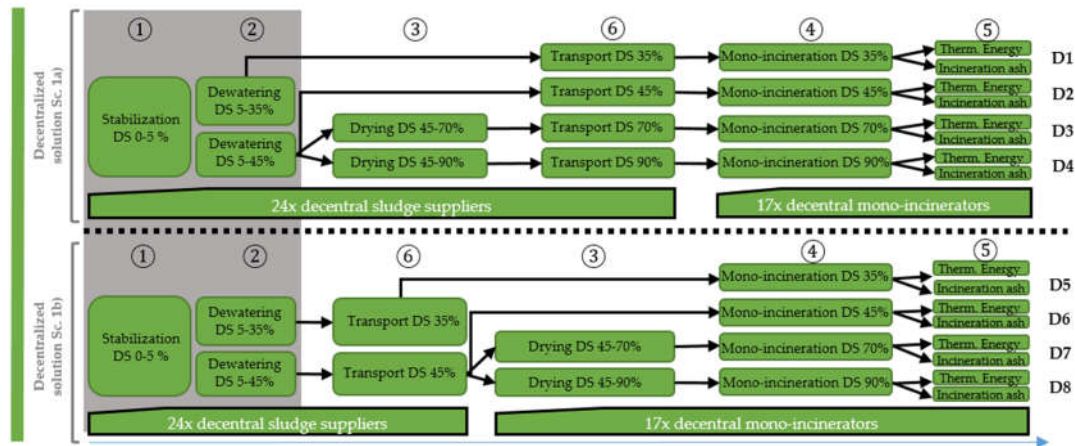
Decentralized solution Sc. 1a)

①
②
③
⑥
④
⑤

Stabilization DS 0-5 %

Dewatering DS 5-35%

Dewatering DS 5-45%

Drying DS 45-70%

Drying DS 45-90%

Transport DS 35%

Transport DS 45%

Transport DS 70%

Transport DS 90%

Mono-incineration DS 35%

Mono-incineration DS 45%

Mono-incineration DS 70%

Mono-incineration DS 90%

Therm. Energy
Incineration ash
D1

Therm. Energy
Incineration ash
D2

Therm. Energy
Incineration ash
D3

Therm. Energy
Incineration ash
D4

24x decentral sludge suppliers

17x decentral mono-incinerators

Decentralized solution Sc. 1b)

①
②
⑥
③
④
⑤

Stabilization DS 0-5 %

Dewatering DS 5-35%

Dewatering DS 5-45%

Transport DS 35%

Transport DS 45%

Drying DS 45-70%

Drying DS 45-90%

Mono-incineration DS 35%

Mono-incineration DS 45%

Mono-incineration DS 70%

Mono-incineration DS 90%

Therm. Energy
Incineration ash
D5

Therm. Energy
Incineration ash
D6

Therm. Energy
Incineration ash
D7

Therm. Energy
Incineration ash
D8

24x decentral sludge suppliers

17x decentral mono-incinerators